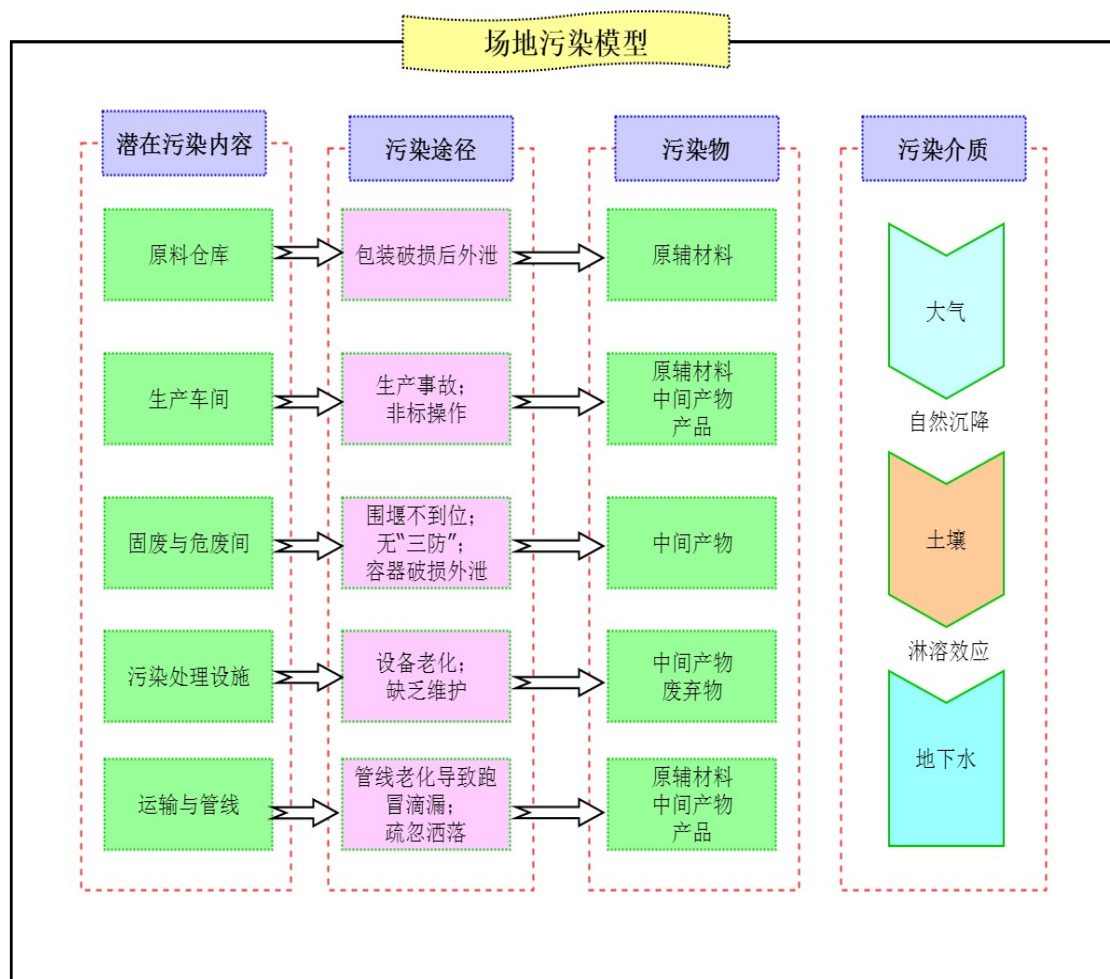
场地污染模型

潜在污染内容

原料仓库

生产车间

固废与危废间

污染处理设施

运输与管线

污染途径

包装破损后外泄

生产事故；
非标操作

围堰不到位；
无"三防"；
容器破损外泄

设备老化；
缺乏维护

管线老化导致跑冒滴漏；
疏忽洒落

污染物

原辅材料

原辅材料
中间产物
产品

中间产物

中间产物
废弃物

原辅材料
中间产物
产品

污染介质

大气

自然沉降

土壤

淋溶效应

地下水